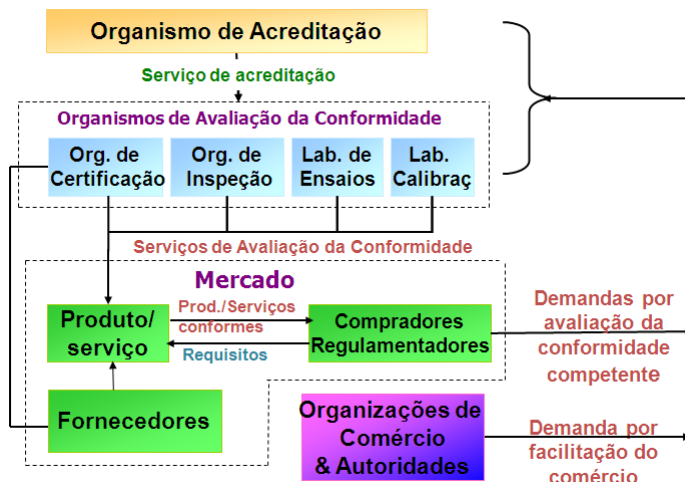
Organismo de Acreditação

Serviço de acreditação

Organismos de Avaliação da Conformidade

Org. de Certificação

Org. de Inspeção

Lab. de Ensaios

Lab. Calibraç

Serviços de Avaliação da Conformidade

Mercado

Produto/ serviço

Prod./Serviços conformes

Requisitos

Compradores Regulamentadores

Demandas por avaliação da conformidade competente

Fornecedores

Organizações de Comércio & Autoridades

Demanda por facilitação do comércio